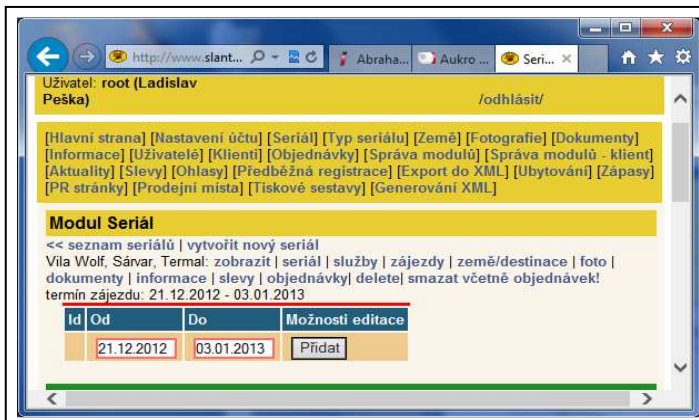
http://www.slant... Abraha... Aukro ... Seri...

Uživatel: root (Ladislav Peška) /odhlásit/

[Hlavní strana] [Nastavení účtu] [Seriál] [Typ seriálu] [Země] [Fotografie] [Dokumenty] [Informace] [Uživatelé] [Klienti] [Objednávky] [Správa modulů] [Správa modulů - klient] [Aktuality] [Slevy] [Ohlasy] [Předběžná registrace] [Export do XML] [Ubytování] [Zápasy] [PR stránky] [Prodejní místa] [Tiskové sestavy] [Generování XML]

Modul Seriál

<< seznam seriálů | vytvořit nový seriál

Vila Wolf, Sárvar, Termal: zobrazit | seriál | služby | zájezdy | země/destinace | foto | dokumenty | informace | slevy | objednávky| delete| smazat včetně objednávek!

termín zájezdu: 21.12.2012 - 03.01.2013

| Id | Od | Do | Možnosti editace |
|---|---|---|---|
| | 21.12.2012 | 03.01.2013 | Přidat |